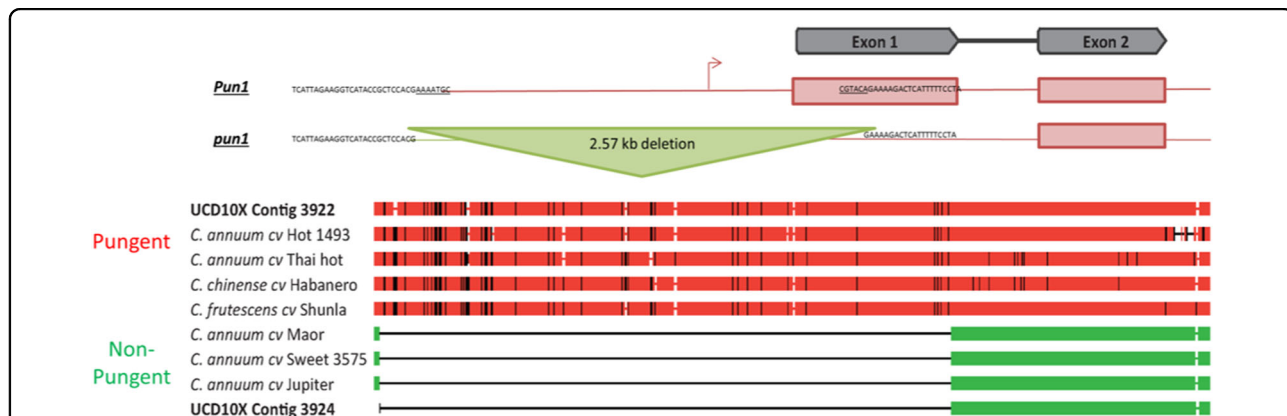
Exon 1

Exon 2

Pun1

TCATTAGAAGGTCATACCGCTCCACGAAAATGC

CGTACAGAAAAGACTCATTTTTCCTA

pun1

TCATTAGAAGGTCATACCGCTCCACG

2.57 kb deletion

GAAAAGACTCATTTTTCCTA

UCD10X Contig 3922

Pungent

C. annuum cv Hot 1493

C. annuum cv Thai hot

C. chinense cv Habanero

C. frutescens cv Shunla

Non-Pungent

C. annuum cv Maor

C. annuum cv Sweet 3575

C. annuum cv Jupiter

UCD10X Contig 3924